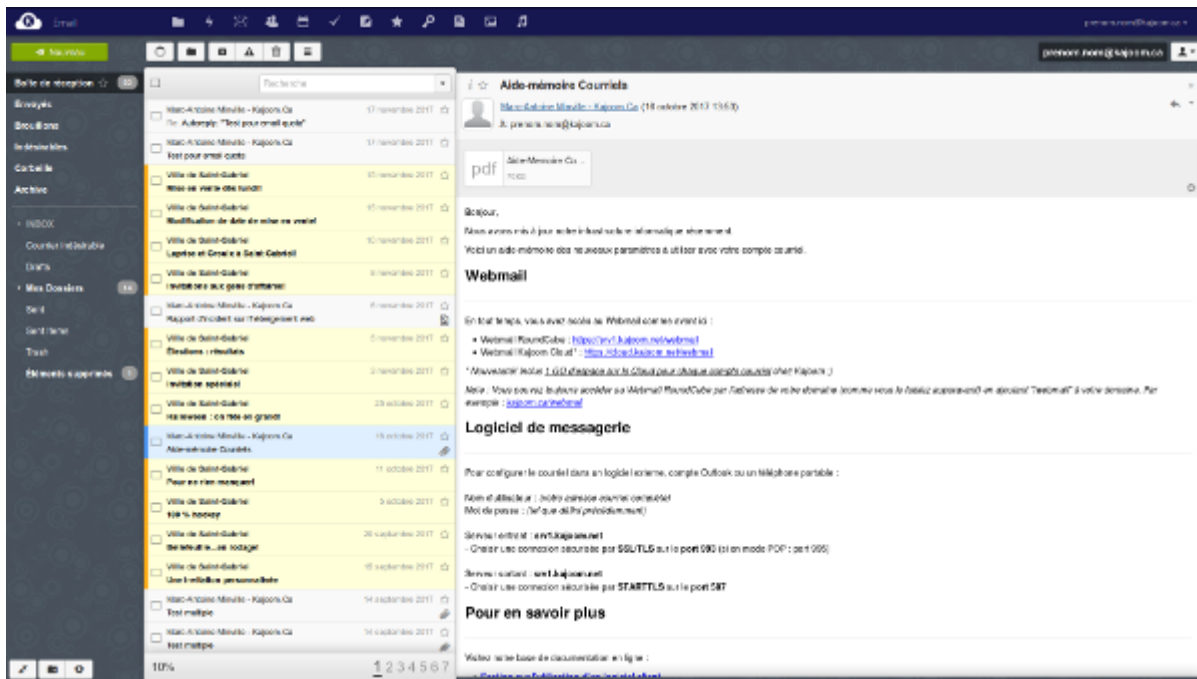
Email

prenom.nom@kajoom.ca

+ Nouveau

Boîte de réception

Envoyés
Brouillons
Indésirables
Corbeille
Archive

INBOX
Courrier indésirable
Drafts
Mes Dossiers
Sent
Sent Items
Trash
Éléments supprimés

Recherche

Marc-Antoine Miville - Kajoom.Ca 17 novembre 2017
Re: Autoreply: "Test pour email quota"

Marc-Antoine Miville - Kajoom.Ca 17 novembre 2017
Test pour email quota

Ville de Saint-Gabriel 15 novembre 2017
Mise en vente des lunch!

Ville de Saint-Gabriel 15 novembre 2017
Modification de date de mise en vente!

Ville de Saint-Gabriel 10 novembre 2017
Lapins et Grenouilles à Saint-Gabriel!

Ville de Saint-Gabriel 8 novembre 2017
Invitations aux gens d'affaires!

Marc-Antoine Miville - Kajoom.Ca 6 novembre 2017
Rapport d'incident sur l'hébergement web

Ville de Saint-Gabriel 5 novembre 2017
Élections : résultats

Ville de Saint-Gabriel 3 novembre 2017
Invitation spéciale!

Ville de Saint-Gabriel 23 octobre 2017
Halloween : on fête en grand!

Marc-Antoine Miville - Kajoom.Ca 16 octobre 2017
Aide-mémoire Courriels

Ville de Saint-Gabriel 11 octobre 2017
Pour ne rien manquer!

Ville de Saint-Gabriel 5 octobre 2017
100 % hockey

Ville de Saint-Gabriel 26 septembre 2017
Bienvenue... au village!

Ville de Saint-Gabriel 15 septembre 2017
Une invitation personnalisée

Marc-Antoine Miville - Kajoom.Ca 14 septembre 2017
Test multiple

Marc-Antoine Miville - Kajoom.Ca 14 septembre 2017
Test multiple

10% 1 2 3 4 5 6 7

Aide-mémoire Courriels
Marc-Antoine Miville - Kajoom.Ca (16 octobre 2017 13:53)
À: prenom.nom@kajoom.ca

pdf Aide-Mémoire Co...

Bonjour,

Nous avons mis à jour notre infrastructure informatique récemment.

Voici un aide-mémoire des nouveaux paramètres à utiliser avec votre compte courriel.

Webmail

En tout temps, vous avez accès au Webmail comme avant via :

• Webmail RoundCube : https://srv1.kajoom.net/webmail
• Webmail Kajoom Cloud* : https://cloud.kajoom.net/webmail

* Nouveauté! Inclut 1 GO d'espace sur le Cloud pour chaque compte courriel chez Kajoom ;)

Note : Vous pouvez toujours accéder au Webmail RoundCube par l'adresse de votre domaine (comme vous le faisiez auparavant) en ajoutant "/webmail" à votre domaine. Par exemple : kajoom.ca/webmail

Logiciel de messagerie

Pour configurer le courriel dans un logiciel externe, compte Outlook ou un téléphone portable :

Nom d'utilisateur : (votre adresse courriel complète)
Mot de passe : (tel que défini précédemment)

Serveur entrant : srv1.kajoom.net
- Choisir une connexion sécurisée par SSL/TLS sur le port 993 (ou en mode POP : port 995)

Serveur sortant : srv1.kajoom.net
- Choisir une connexion sécurisée par STARTTLS sur le port 587

Pour en savoir plus

Visitez notre base de documentation en ligne :
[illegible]